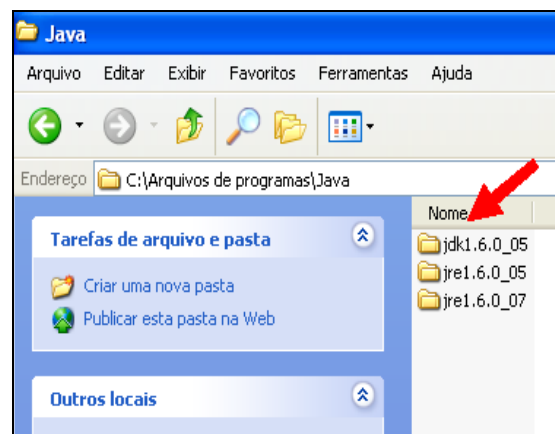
Java

Arquivo Editar Exibir Favoritos Ferramentas Ajuda

Endereço C:\Arquivos de programas\Java

Nome

Tarefas de arquivo e pasta

Criar uma nova pasta

Publicar esta pasta na Web

Outros locais

jdk1.6.0_05
jre1.6.0_05
jre1.6.0_07